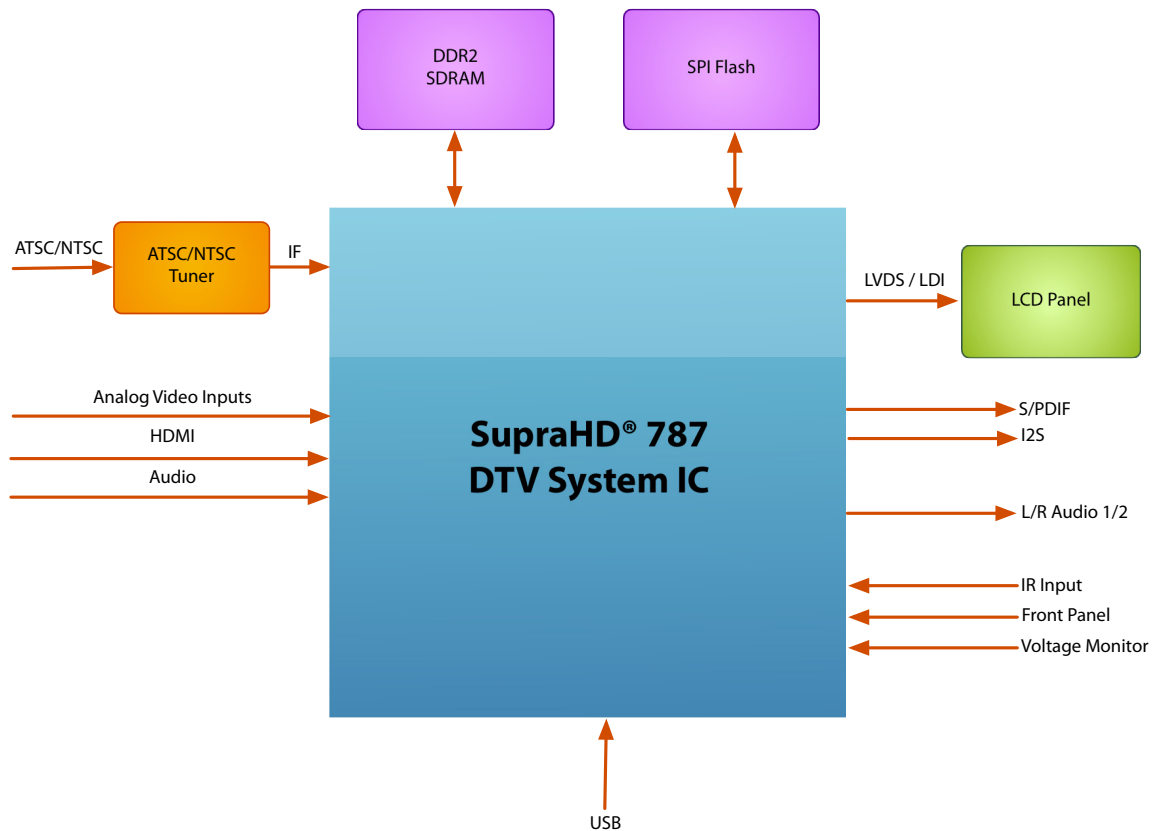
DDR2
SDRAM

SPI Flash

ATSC/NTSC

ATSC/NTSC
Tuner

IF

LVDS / LDI

LCD Panel

Analog Video Inputs

HDMI

Audio

SupraHD® 787
DTV System IC

S/PDIF

I2S

L/R Audio 1/2

IR Input

Front Panel

Voltage Monitor

USB